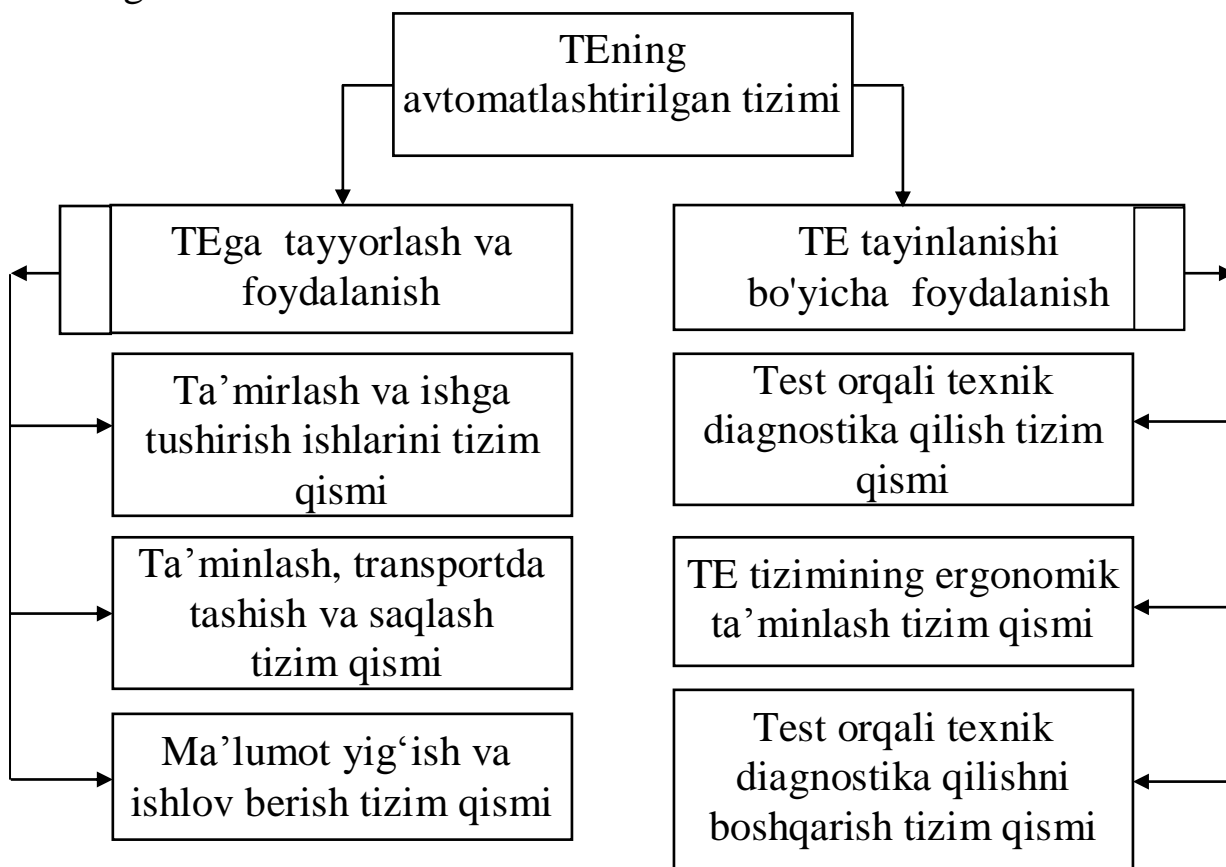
TEning avtomatlashtirilgan tizimi

TEga tayyorlash va foydalanish

Ta’mirlash va ishga tushirish ishlarini tizim qismi

Ta’minlash, transportda tashish va saqlash tizim qismi

Ma’lumot yig‘ish va ishlov berish tizim qismi

TE tayinlanishi bo'yicha foydalanish

Test orqali texnik diagnostika qilish tizim qismi

TE tizimining ergonomik ta’minlash tizim qismi

Test orqali texnik diagnostika qilishni boshqarish tizim qismi